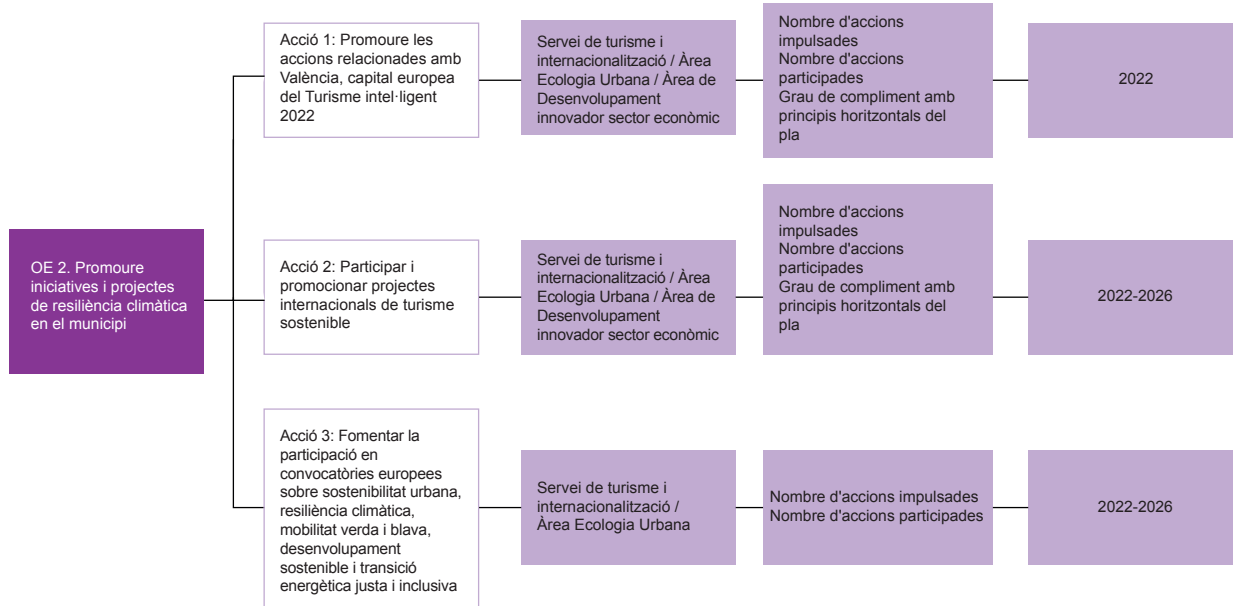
OE 2. Promoure iniciatives i projectes de resiliència climàtica en el municipi

Acció 1: Promoure les accions relacionades amb València, capital europea del Turisme intel·ligent 2022

Servei de turisme i internacionalització / Àrea Ecologia Urbana / Àrea de Desenvolupament innovador sector econòmic

Nombre d'accions impulsades
Nombre d'accions participades
Grau de compliment amb principis horitzontals del pla

2022

Acció 2: Participar i promocionar projectes internacionals de turisme sostenible

Servei de turisme i internacionalització / Àrea Ecologia Urbana / Àrea de Desenvolupament innovador sector econòmic

Nombre d'accions impulsades
Nombre d'accions participades
Grau de compliment amb principis horitzontals del pla

2022-2026

Acció 3: Fomentar la participació en convocatòries europees sobre sostenibilitat urbana, resiliència climàtica, mobilitat verda i blava, desenvolupament sostenible i transició energètica justa i inclusiva

Servei de turisme i internacionalització / Àrea Ecologia Urbana

Nombre d'accions impulsades
Nombre d'accions participades

2022-2026